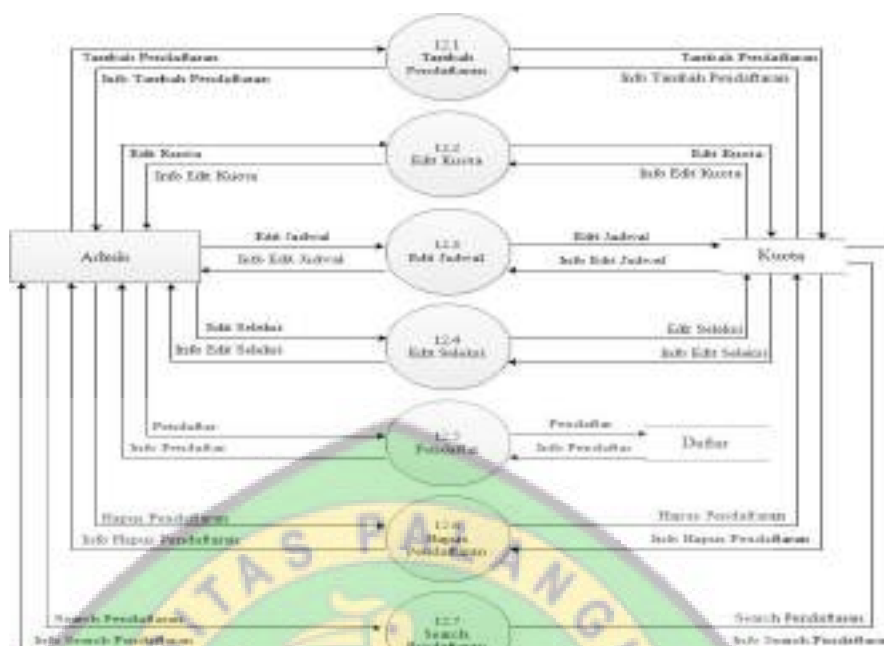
Tambah Pendaftaran
Info Tambah Pendaftaran
12.1 Tambah Pendaftaran
Tambah Pendaftaran
Info Tambah Pendaftaran

Edit Kuota
Info Edit Kuota
12.2 Edit Kuota
Edit Kuota
Info Edit Kuota

Admin
Edit Jadwal
Info Edit Jadwal
12.3 Edit Jadwal
Edit Jadwal
Info Edit Jadwal
Kuota

Edit Seleksi
Info Edit Seleksi
12.4 Edit Seleksi
Edit Seleksi
Info Edit Seleksi

Pendaftar
Info Pendaftar
12.5 Pendaftar
Pendaftar
Info Pendaftar
Daftar

Hapus Pendaftaran
Info Hapus Pendaftaran
12.6 Hapus Pendaftaran
Hapus Pendaftaran
Info Hapus Pendaftaran

Search Pendaftaran
Info Search Pendaftaran
12.7 Search Pendaftaran
Search Pendaftaran
Info Search Pendaftaran

TAS PALANG